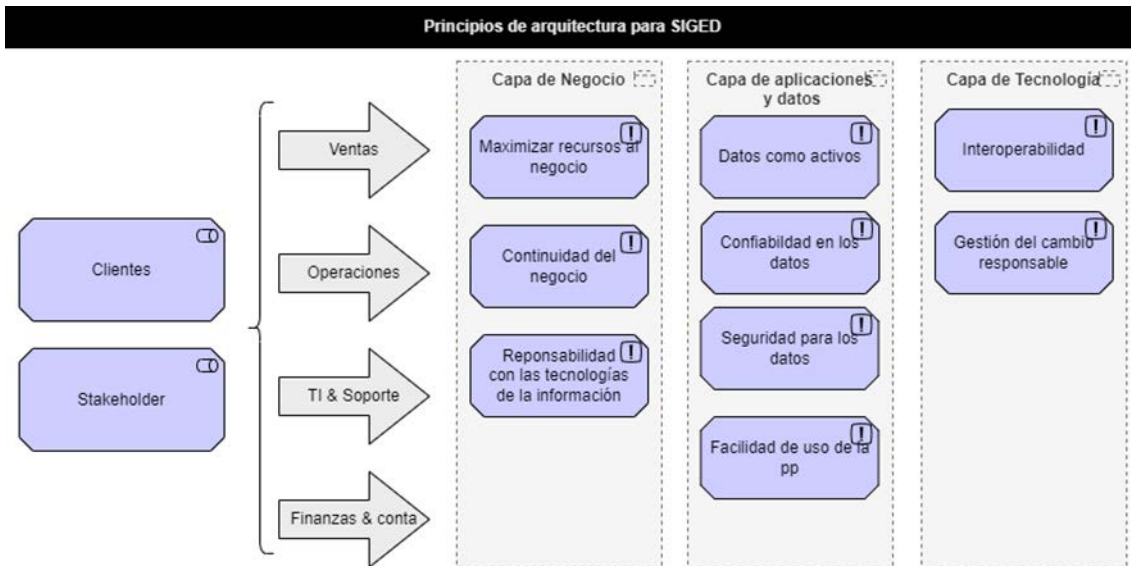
Principios de arquitectura para SIGED

Clientes

Stakeholder

Ventas

Operaciones

TI & Soporte

Finanzas & conta

Capa de Negocio

Maximizar recursos al negocio

Continuidad del negocio

Reponsabilidad con las tecnologías de la información

Capa de aplicaciones y datos

Datos como activos

Confiabilidad en los datos

Seguridad para los datos

Facilidad de uso de la pp

Capa de Tecnología

Interoperabilidad

Gestión del cambio responsable